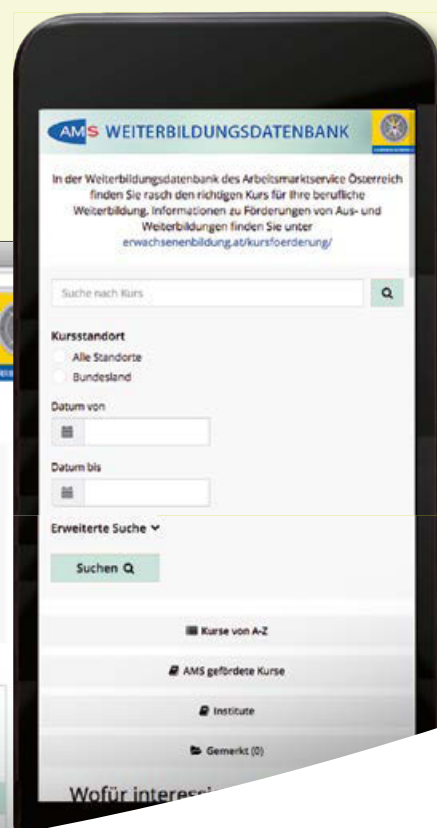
AMS WEITERBILDUNGSDATENBANK

In der Weiterbildungsdatenbank des Arbeitsmarktservice Österreich finden Sie rasch den richtigen Kurs für Ihre berufliche Weiterbildung. Informationen zu Förderungen von Aus- und Weiterbildungen finden Sie unter erwachsenenbildung.at/kursfoerderung/

Suche nach Kurs

Kursstandort
Alle Standorte
Bundesland

Datum von

Datum bis

Erweiterte Suche

Suchen

Kurse von A-Z

AMS geförderte Kurse

Institute

Gemerkt (0)

Wofür interess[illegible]